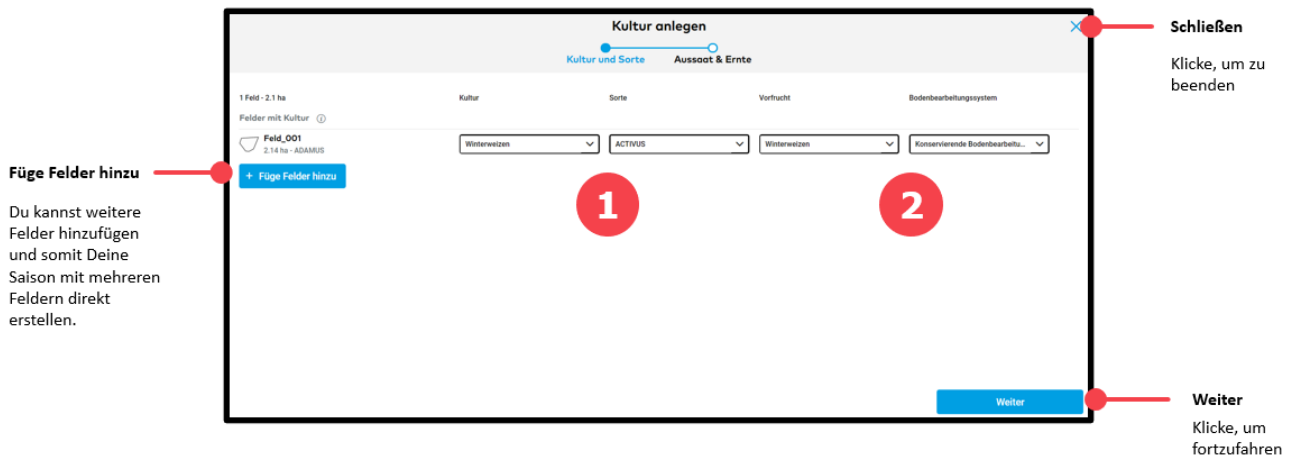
Kultur anlegen

Kultur und Sorte

Aussaat & Ernte

1 Feld - 2.1 ha

Felder mit Kultur

Kultur

Sorte

Vorfrucht

Bodenbearbeitungssystem

Feld_001
2.14 ha - ADAMUS

Winterweizen

ACTIVUS

Winterweizen

Konservierende Bodenbearbeitu...

+ Füge Felder hinzu

1

2

Weiter

Schließen

Klicke, um zu beenden

Füge Felder hinzu

Du kannst weitere Felder hinzufügen und somit Deine Saison mit mehreren Feldern direkt erstellen.

Weiter

Klicke, um fortzufahren